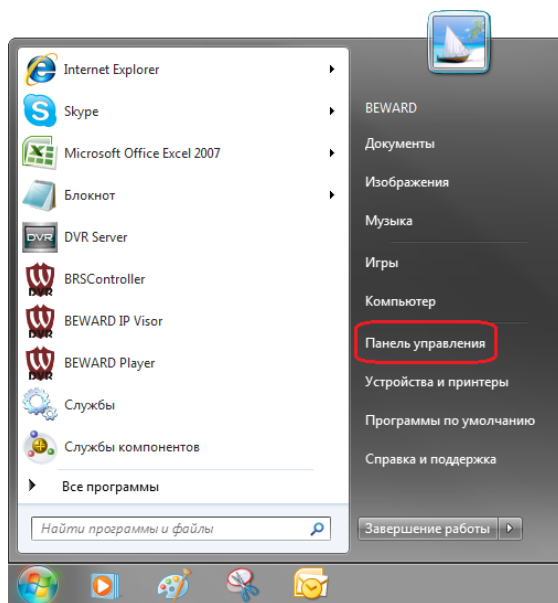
Internet Explorer
Skype
Microsoft Office Excel 2007
Блокнот
DVR Server
BRSController
BEWARD IP Visor
BEWARD Player
Службы
Службы компонентов
Все программы
Найти программы и файлы

BEWARD
Документы
Изображения
Музыка
Игры
Компьютер
Панель управления
Устройства и принтеры
Программы по умолчанию
Справка и поддержка
Завершение работы